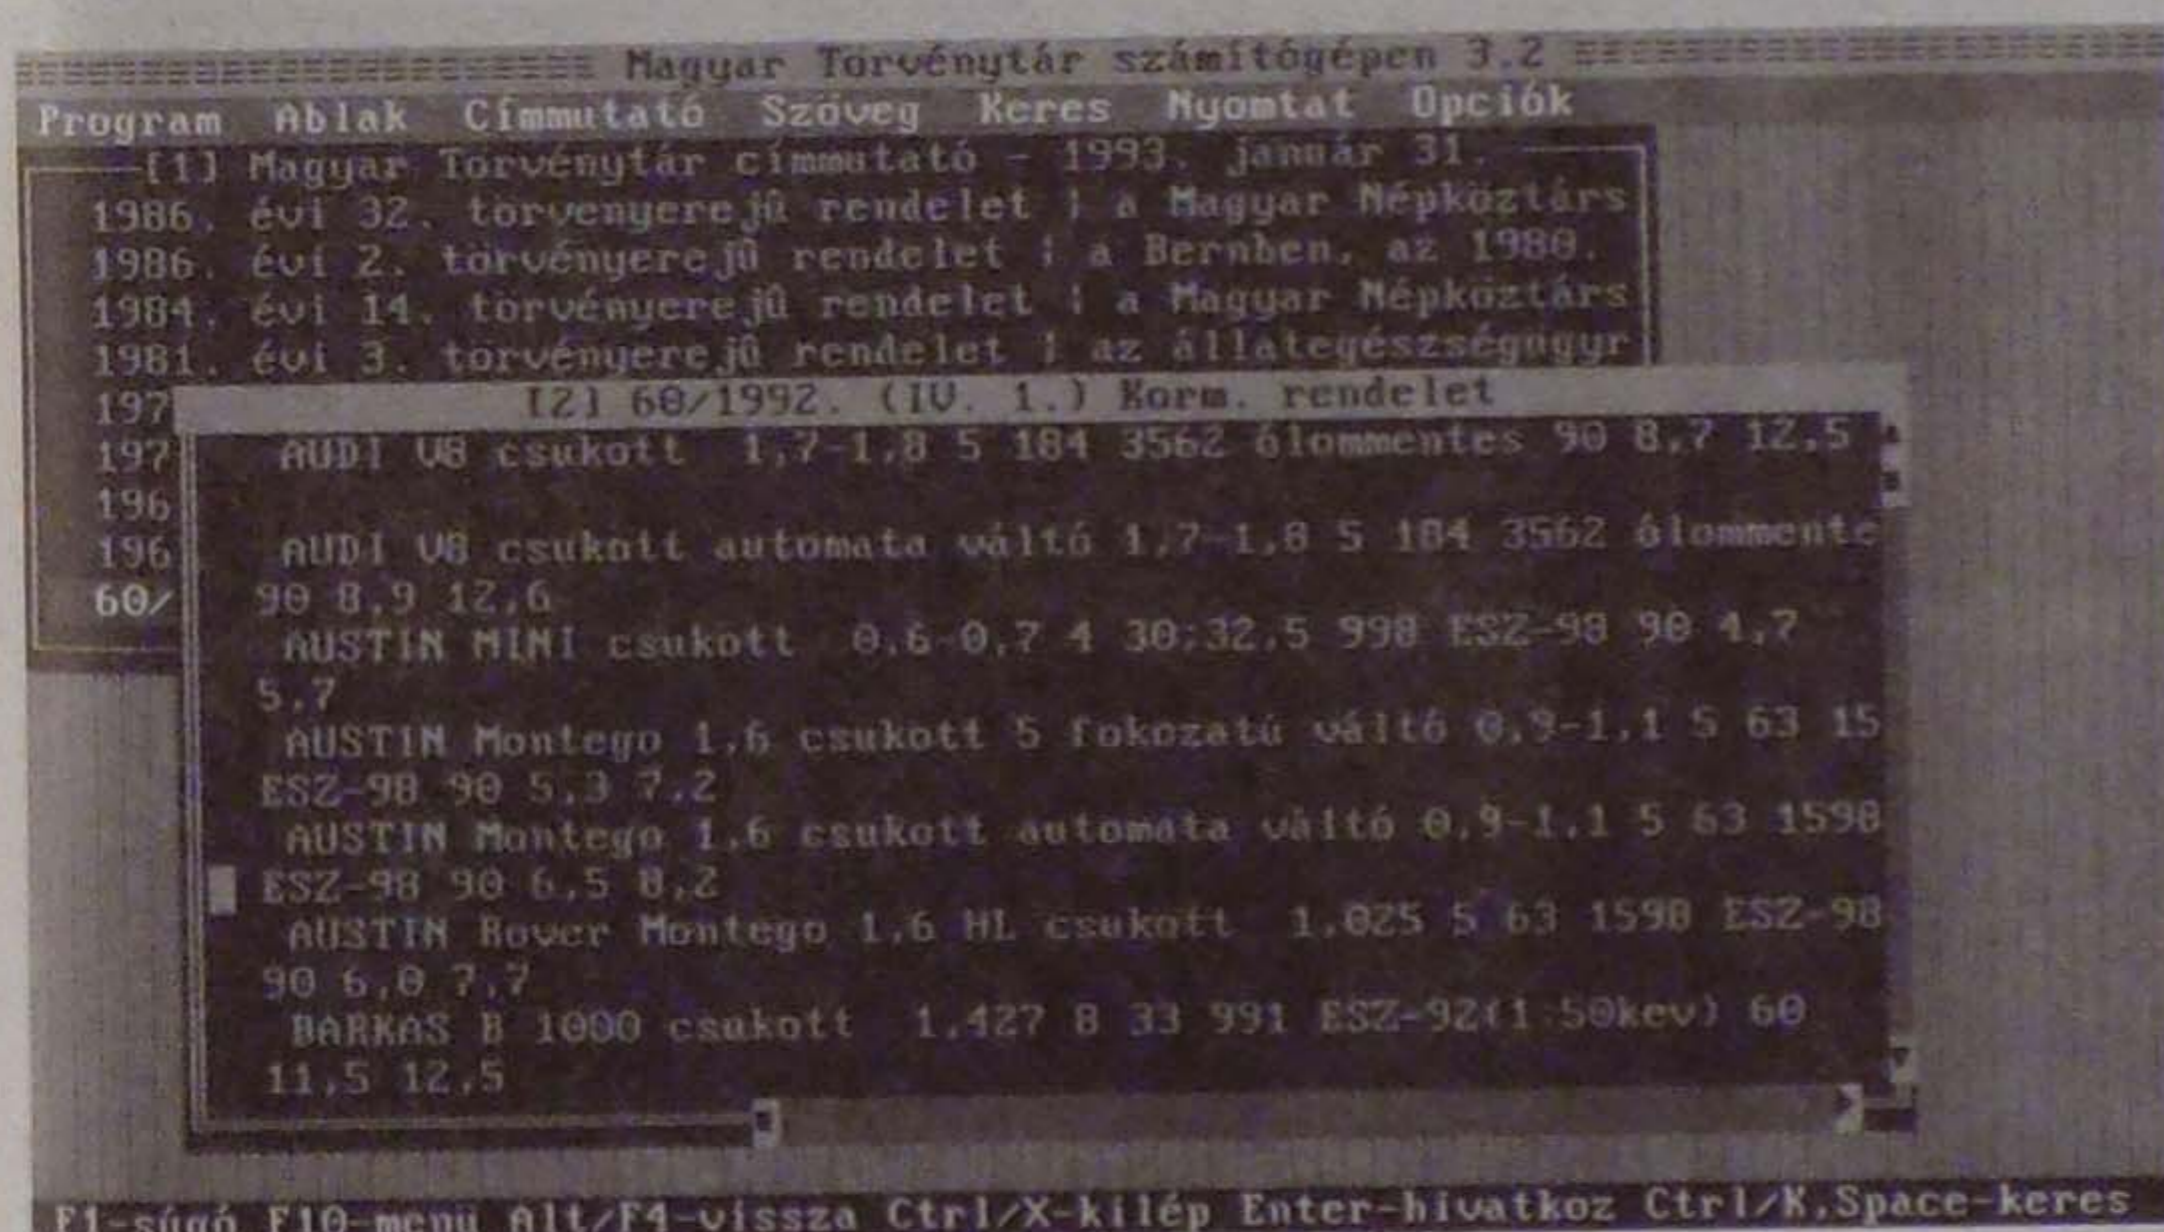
Magyar Törvénytár számítógépen 3.2

Program Ablak Címmutató Szöveg Keres Nyomtat Opciók

[1] Magyar Törvénytár címmutató - 1993. január 31.

1986. évi 32. törvényerejű rendelet | a Magyar Népköztárs
1986. évi 2. törvényerejű rendelet | a Bernben, az 1980.
1984. évi 14. törvényerejű rendelet | a Magyar Népköztárs
1981. évi 3. törvényerejű rendelet | az állategészségügyr
197
197
196
196
60/

[2] 60/1992. (IV. 1.) Korm. rendelet

AUDI V8 csukott 1,7-1,8 5 184 3562 ólommentes 90 8,7 12,5

AUDI V8 csukott automata váltó 1,7-1,8 5 184 3562 ólommente 90 8,9 12,6

AUSTIN MINI csukott 0,6-0,7 4 30;32,5 998 ESZ-98 90 4,7 5,7

AUSTIN Montego 1,6 csukott 5 fokozatú váltó 0,9-1,1 5 63 15 ESZ-98 90 5,3 7,2

AUSTIN Montego 1,6 csukott automata váltó 0,9-1,1 5 63 1598 ESZ-98 90 6,5 8,2

AUSTIN Rover Montego 1,6 HL csukott 1,025 5 63 1598 ESZ-98 90 6,0 7,7

BARKAS B 1000 csukott 1,427 8 33 991 ESZ-92(1:50kev) 60 11,5 12,5

F1-súgó F10-menü Alt/F4-vissza Ctrl/X-kilép Enter-hivatkoz Ctrl/K,Space-keres